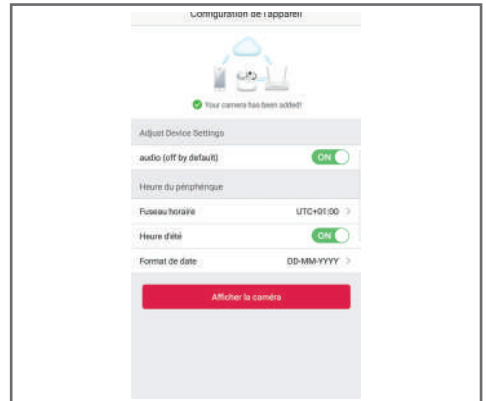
Configuration de l'appareil

Your camera has been added!

Adjust Device Settings

audio (off by default) ON

Heure du périphérique

Fuseau horaire UTC+01:00 >

Heure d'été ON

Format de date DD-MM-YYYY >

Afficher la caméra